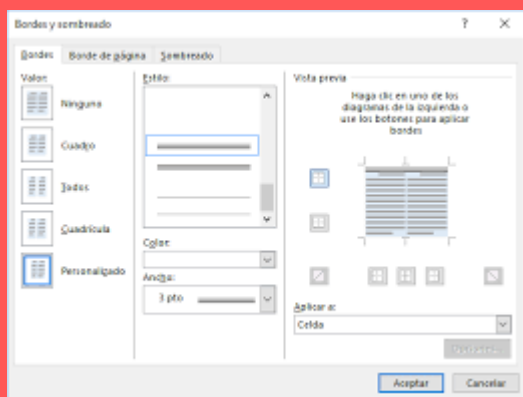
Bordes y sombreado

?

Bordes
Borde de página
Sombreado

Valor:
Ninguno
Cuadro
Todos
Cuadrícula
Personalizado

Estilo:

Color:

Ancho:
3 pto

Vista previa
Haga clic en uno de los diagramas de la izquierda o use los botones para aplicar bordes

Aplicar a:
Celda

Opciones...

Aceptar
Cancelar